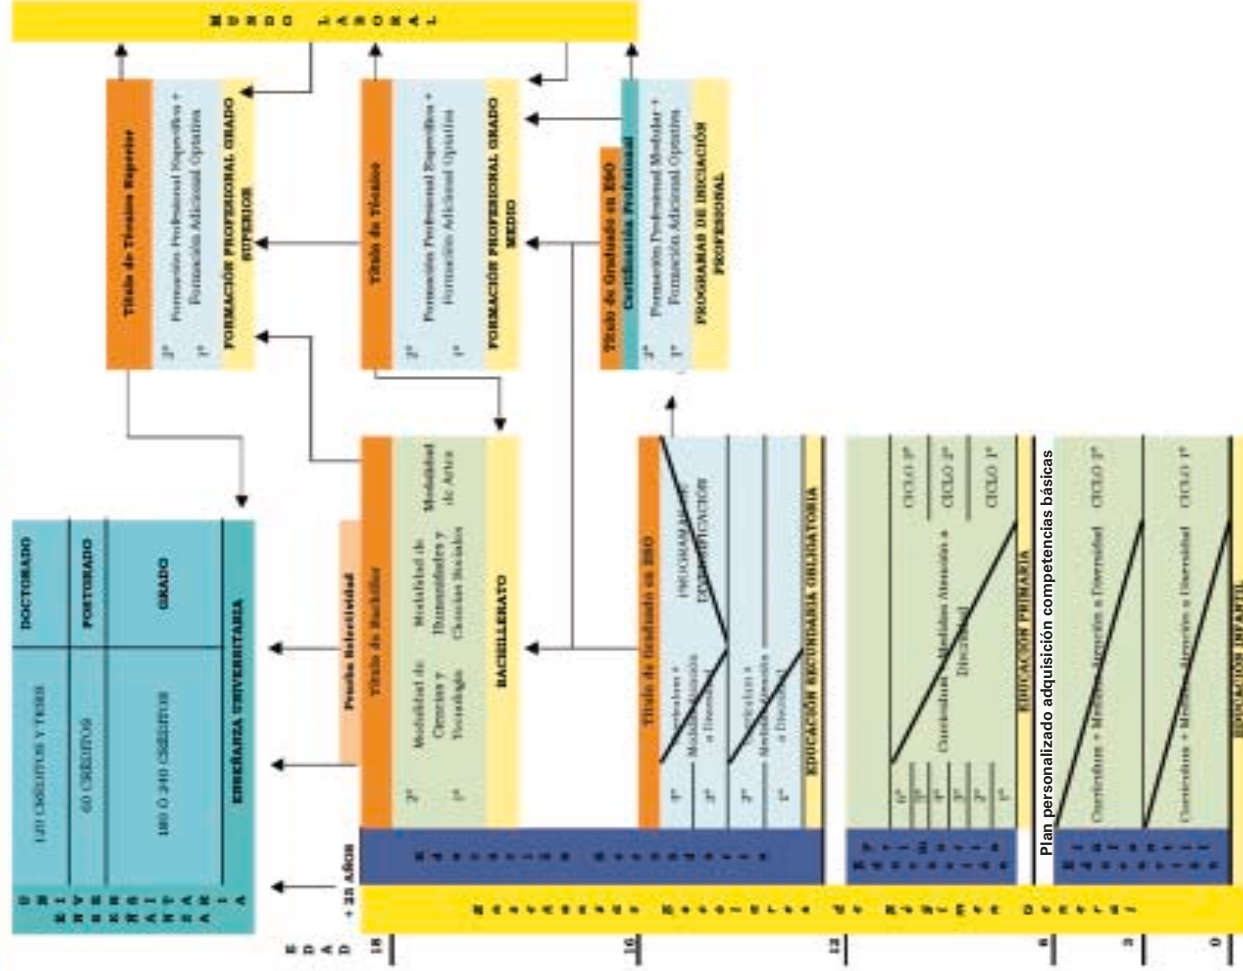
MUNDO LABORAL

Título de Técnico Superior
2º Formación Profesional Específica + Formación Adicional Optativa
1º
FORMACIÓN PROFESIONAL GRADO SUPERIOR

Título de Técnico
2º Formación Profesional Específica + Formación Adicional Optativa
1º
FORMACIÓN PROFESIONAL GRADO MEDIO

Título de Graduado en ESO
Certificación Profesional
2º Formación Profesional Modular + Formación Adicional Optativa
1º
PROGRAMAS DE INICIACIÓN PROFESIONAL

DOCTORADO
120 CRÉDITOS Y TESIS
POSTGRADO
60 CRÉDITOS
GRADO
180 Ó 240 CRÉDITOS
ENSEÑANZA UNIVERSITARIA
UNIVERSITARIA

Prueba Selectividad
Título de Bachiller
2º Modalidad de Ciencias y Tecnología
Modalidad de Humanidades y Ciencias Sociales
Modalidad de Artes
1º
BACHILLERATO

Título de Graduado en ESO
PROGRAMAS DE DIVERSIFICACIÓN
4º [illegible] Medidas atención a Diversidad
3º
2º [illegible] Medidas atención a Diversidad
1º
EDUCACIÓN SECUNDARIA OBLIGATORIA

6º 5º CICLO 3º
4º 3º Currículum + Medidas Atención a Diversidad CICLO 2º
2º 1º CICLO 1º
EDUCACIÓN PRIMARIA

Plan personalizado adquisición competencias básicas

Currículum + Medidas Atención a Diversidad CICLO 2º
Currículum + Medidas Atención a Diversidad CICLO 1º
EDUCACIÓN INFANTIL

+ 25 AÑOS
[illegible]

EDAD
18
16
12
6
3
0